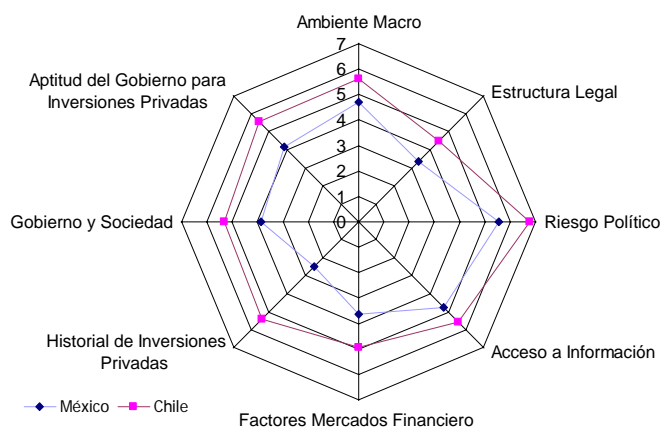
Ambiente Macro

7
6
5
4
3
2
1
0

Estructura Legal

Riesgo Político

Acceso a Información

Factores Mercados Financiero

Historial de Inversiones Privadas

Gobierno y Sociedad

Aptitud del Gobierno para Inversiones Privadas

México Chile